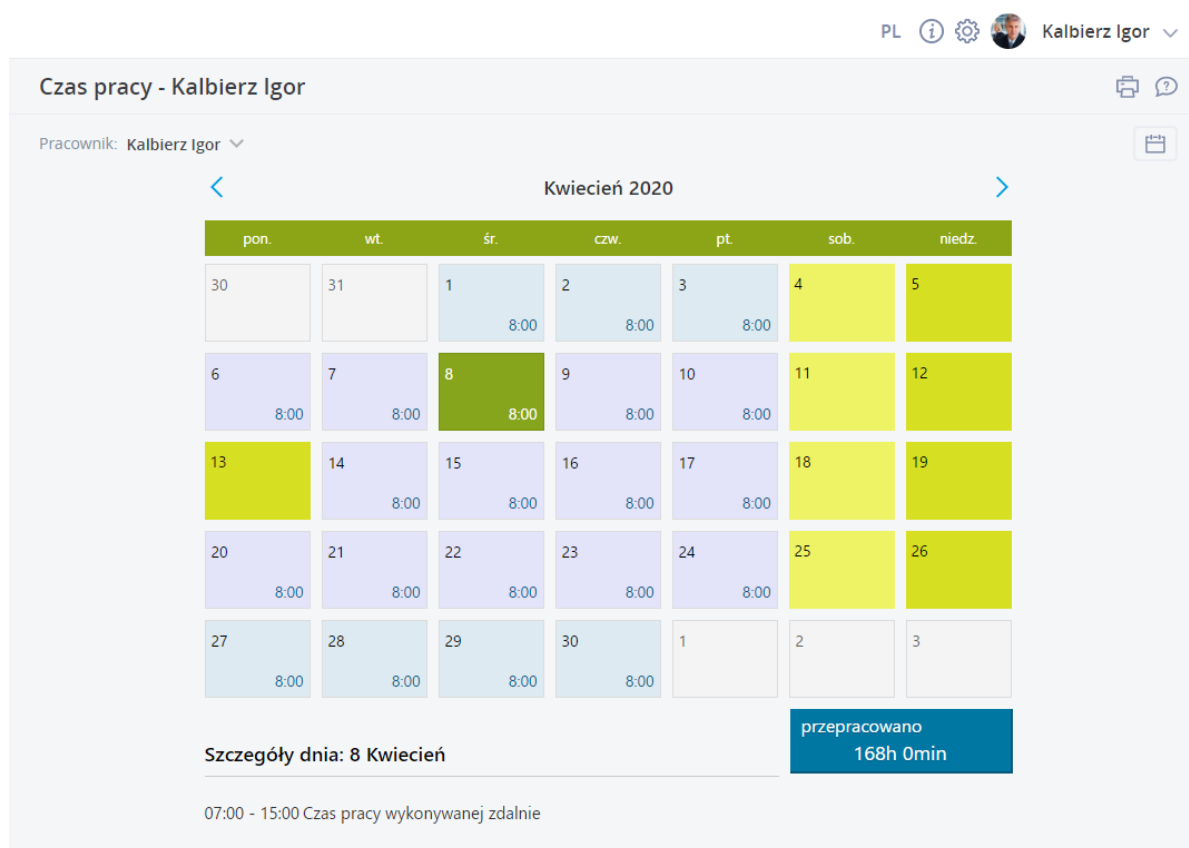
PL Kalbierz Igor

Czas pracy - Kalbierz Igor

Pracownik: Kalbierz Igor

Kwiecień 2020

| pon. | wt. | śr. | czw. | pt. | sob. | niedz. |
|---|---|---|---|---|---|---|
| 30 | 31 | 1 8:00 | 2 8:00 | 3 8:00 | 4 | 5 |
| 6 8:00 | 7 8:00 | 8 8:00 | 9 8:00 | 10 8:00 | 11 | 12 |
| 13 | 14 8:00 | 15 8:00 | 16 8:00 | 17 8:00 | 18 | 19 |
| 20 8:00 | 21 8:00 | 22 8:00 | 23 8:00 | 24 8:00 | 25 | 26 |
| 27 8:00 | 28 8:00 | 29 8:00 | 30 8:00 | 1 | 2 | 3 |

przepracowano
168h 0min

Szczegóły dnia: 8 Kwiecień

07:00 - 15:00 Czas pracy wykonywanej zdalnie